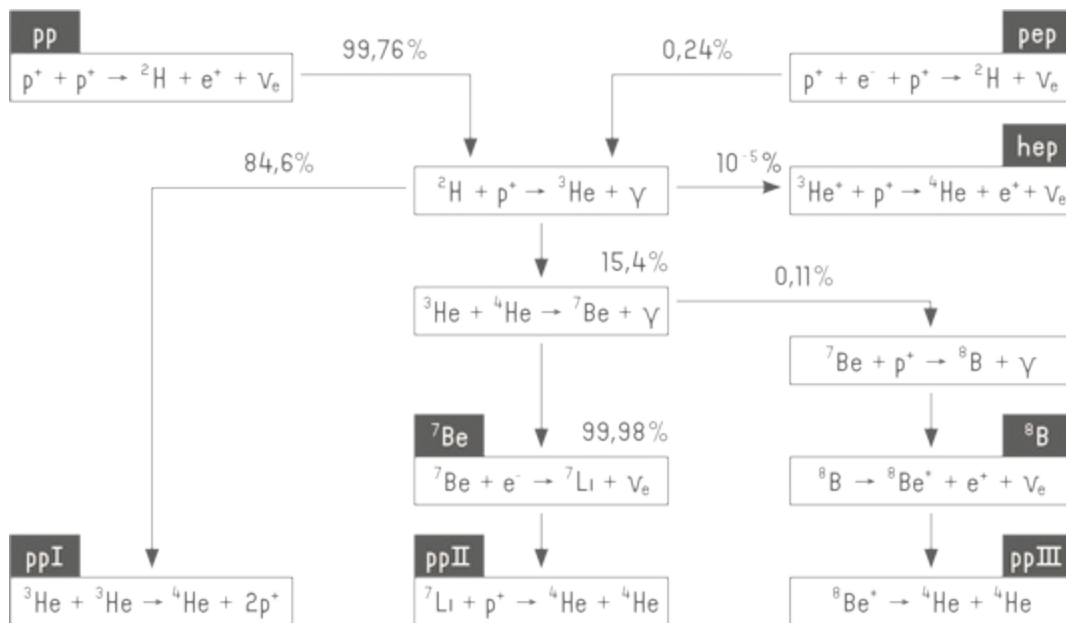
pp

$p^+ + p^+ \rightarrow {}^2H + e^+ + \nu_e$

99,76%

0,24%

pep

$p^+ + e^- + p^+ \rightarrow {}^2H + \nu_e$

84,6%

${}^2H + p^+ \rightarrow {}^3He + \gamma$

$10^{-5}$%

hep

${}^3He^+ + p^+ \rightarrow {}^4He + e^+ + \nu_e$

15,4%

0,11%

${}^3He + {}^4He \rightarrow {}^7Be + \gamma$

${}^7Be + p^+ \rightarrow {}^8B + \gamma$

${}^7Be$

99,98%

${}^8B$

${}^7Be + e^- \rightarrow {}^7Li + \nu_e$

${}^8B \rightarrow {}^8Be^* + e^+ + \nu_e$

ppI

${}^3He + {}^3He \rightarrow {}^4He + 2p^+$

ppII

${}^7Li + p^+ \rightarrow {}^4He + {}^4He$

ppIII

${}^8Be^* \rightarrow {}^4He + {}^4He$